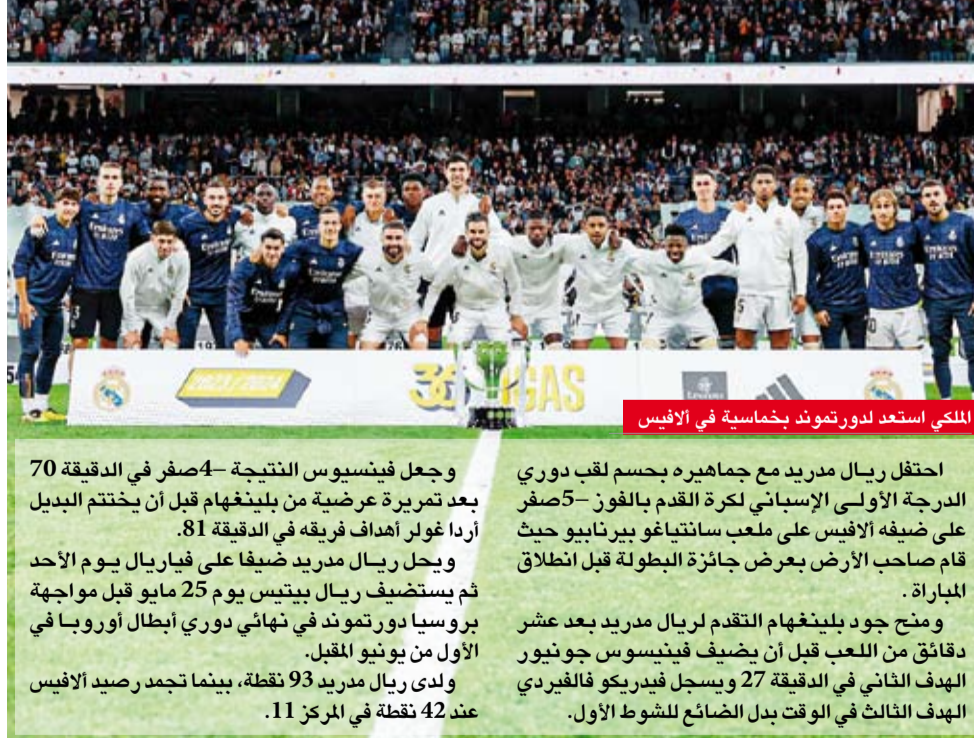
الملكي استعد لدورتموند بخماسية في ألافيس

احتفل ريال مدريد مع جماهيره بحسم لقب دوري الدرجة الأولى الإسباني لكرة القدم بالفوز 5–صفر على ضيفه ألافيس على ملعب سانتياغو بيرنابيو حيث قام صاحب الأرض بعرض جائزة البطولة قبل انطلاق المباراة.

ومنح جود بلينغهام التقدم لريال مدريد بعد عشر دقائق من اللعب قبل أن يضيف فينيسيوس جونيور الهدف الثاني في الدقيقة 27 ويسجل فيدريكو فالفيردي الهدف الثالث في الوقت بدل الضائع للشوط الأول.

وجعل فينيسيوس النتيجة 4–صفر في الدقيقة 70 بعد تمريرة عرضية من بلينغهام قبل أن يختتم البديل أردا غولر أهداف فريقه في الدقيقة 81.

ويحل ريال مدريد ضيفا على فياريال يوم الأحد ثم يستضيف ريال بيتيس يوم 25 مايو قبل مواجهة بروسيا دورتموند في نهائي دوري أبطال أوروبا في الأول من يونيو المقبل.

ولدى ريال مدريد 93 نقطة، بينما تجمد رصيد ألافيس عند 42 نقطة في المركز 11.